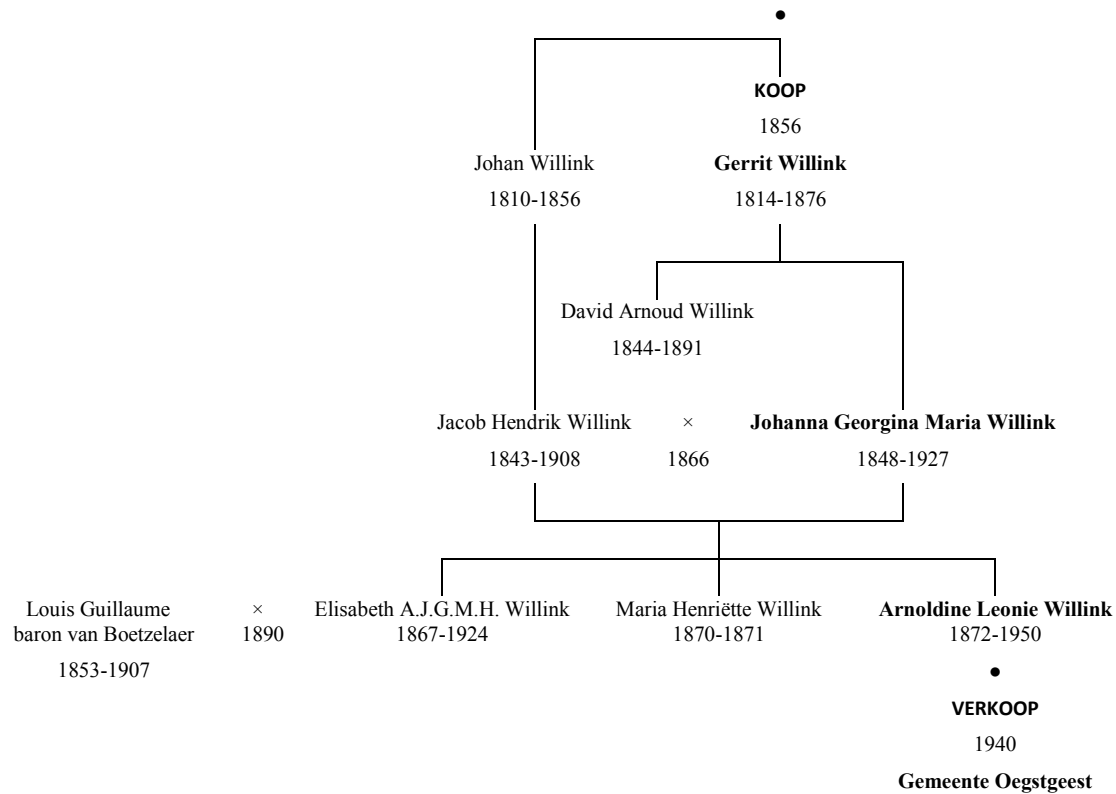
KOOP
1856

Johan Willink
1810-1856

Gerrit Willink
1814-1876

David Arnoud Willink
1844-1891

Jacob Hendrik Willink
1843-1908

×
1866

Johanna Georgina Maria Willink
1848-1927

Louis Guillaume baron van Boetzelaer
1853-1907

×
1890

Elisabeth A.J.G.M.H. Willink
1867-1924

Maria Henriëtte Willink
1870-1871

Arnoldine Leonie Willink
1872-1950

VERKOOP
1940

Gemeente Oegstgeest